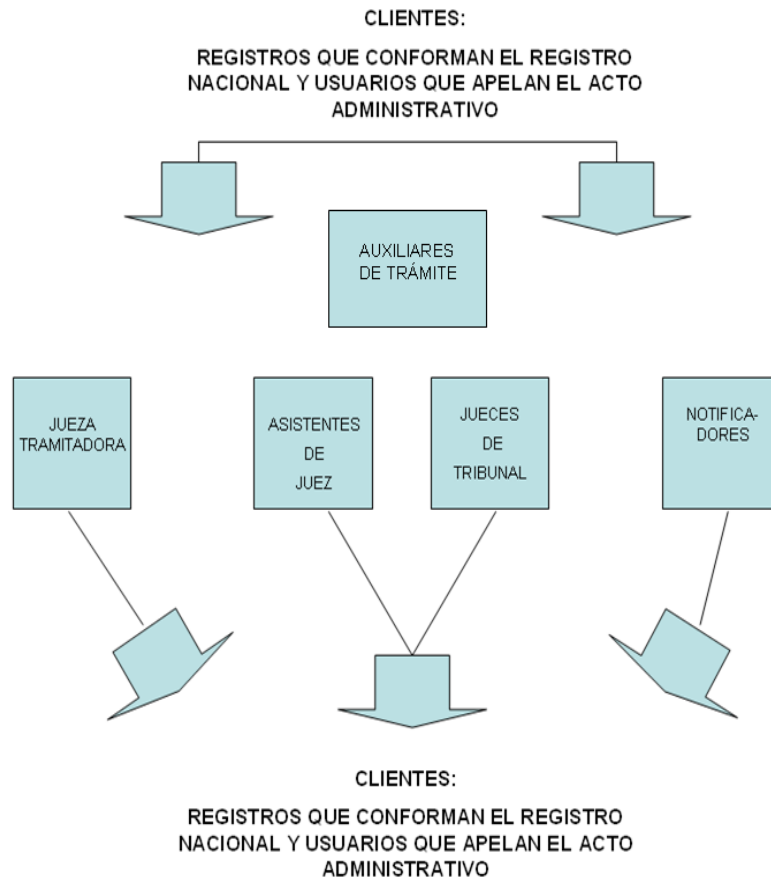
CLIENTES:

REGISTROS QUE CONFORMAN EL REGISTRO NACIONAL Y USUARIOS QUE APELAN EL ACTO ADMINISTRATIVO

AUXILIARES DE TRÁMITE

JUEZA TRAMITADORA

ASISTENTES DE JUEZ

JUECES DE TRIBUNAL

NOTIFICA-DORES

CLIENTES:

REGISTROS QUE CONFORMAN EL REGISTRO NACIONAL Y USUARIOS QUE APELAN EL ACTO ADMINISTRATIVO